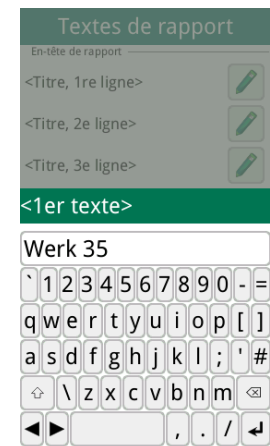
Textes de rapport

En-tête de rapport

<Titre, 1re ligne>

<Titre, 2e ligne>

<Titre, 3e ligne>

<1er texte>

Werk 35

` 1 2 3 4 5 6 7 8 9 0 - =

q w e r t y u i o p [ ]

a s d f g h j k l ; ' #

\ z x c v b n m

, . /